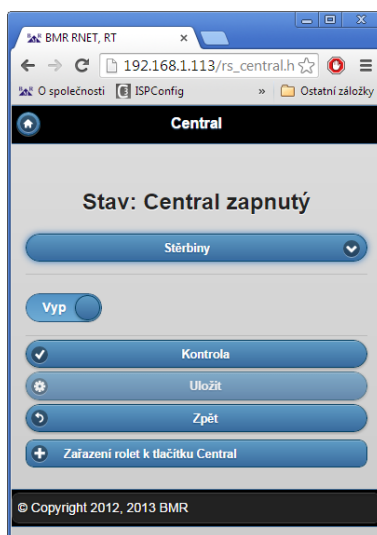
BMR RNET, RT
192.168.1.113/rs_central.h
O společnosti ISPConfig » Ostatní záložky
Central
Stav: Central zapnutý
Štěrbiny
Vyp
Kontrola
Uložit
Zpět
Zařazení rolet k tlačítku Central
© Copyright 2012, 2013 BMR